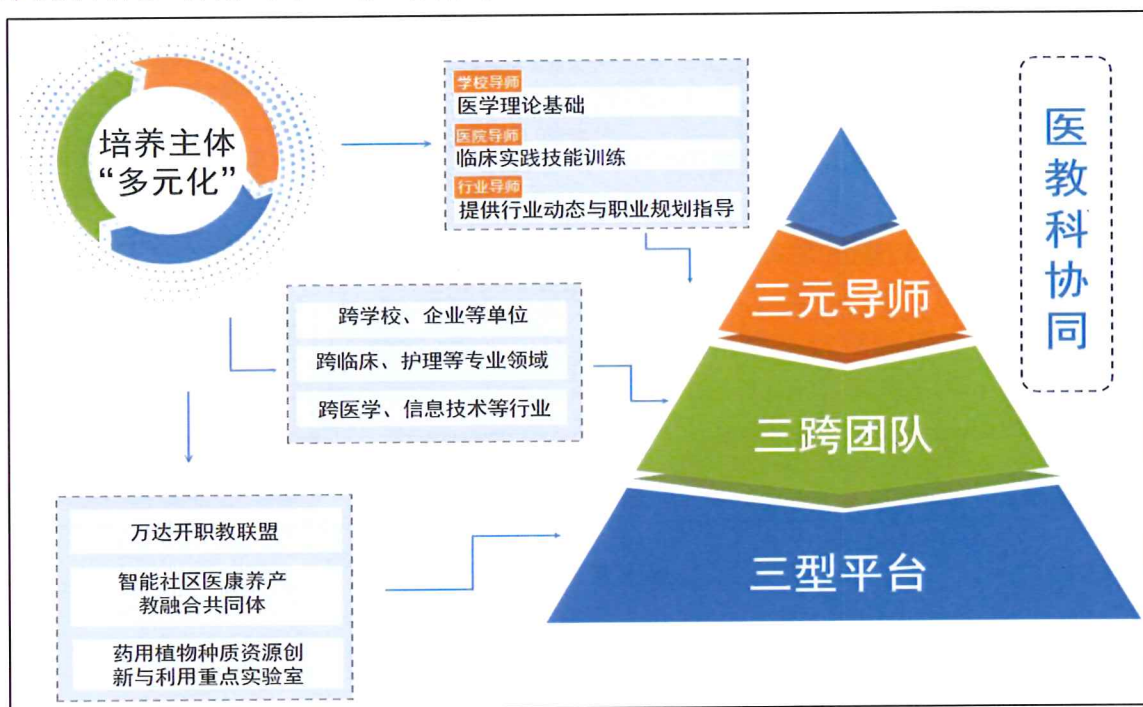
培养主体
“多元化”

学校导师
医学理论基础
医院导师
临床实践技能训练
行业导师
提供行业动态与职业规划指导

医教科协同

跨学校、企业等单位
跨临床、护理等专业领域
跨医学、信息技术等行业

三元导师
三跨团队
三型平台

万达开职教联盟
智能社区医康养产教融合共同体
药用植物种质资源创新与利用重点实验室